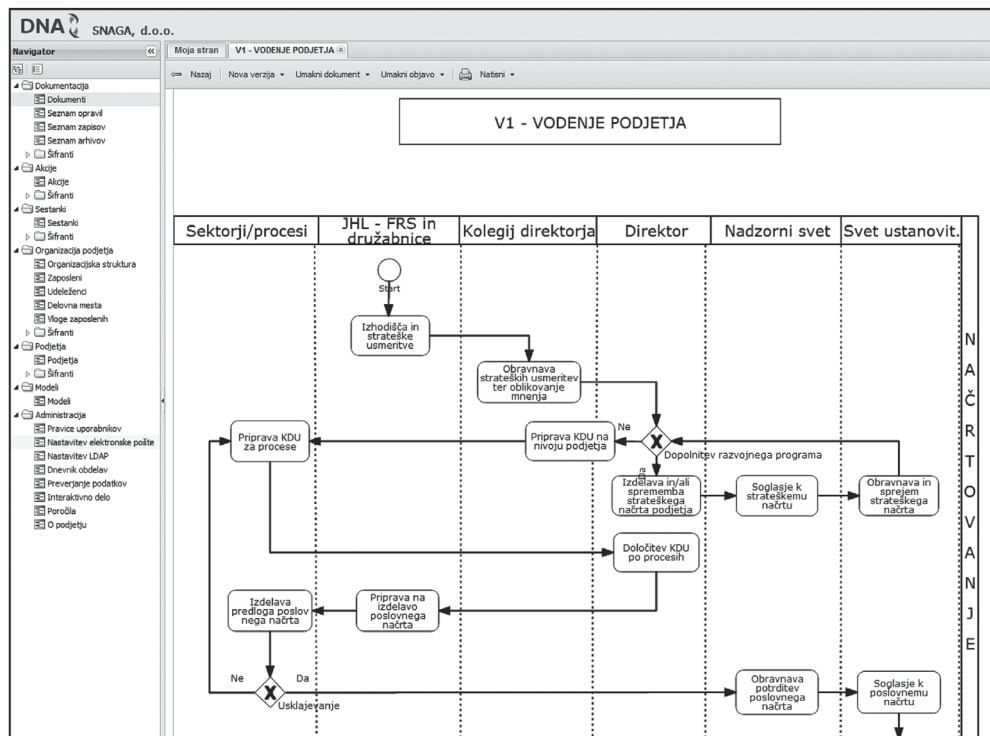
DNA SNAGA, d.o.o.

Navigator

Dokumentacija
Dokumenti
Seznam opravil
Seznam zapisov
Seznam arhivov
Šifranti
Akcije
Akcije
Šifranti
Sestanki
Sestanki
Šifranti
Organizacija podjetja
Organizacijska struktura
Zaposleni
Udeleženci
Delovna mesta
Vloge zaposlenih
Šifranti
Podjetja
Podjetja
Šifranti
Modeli
Modeli
Administracija
Pravice uporabnikov
Nastavitev elektronske pošte
Nastavitev LDAP
Dnevnik obdelav
Preverjanje podatkov
Interaktivno delo
Poročila
O podjetju

Moja stran | V1 - VODENJE PODJETJA

Nazaj | Nova verzija | Umakni dokument | Umakni objavo | Natisni

V1 - VODENJE PODJETJA

| Sektorji/procesi | JHL - FRS in družabnice | Kolegij direktorja | Direktor | Nadzorni svet | Svet ustanovit. |
|---|---|---|---|---|---|

Start
Izhodišča in strateške usmeritve
Obravnava strateških usmeritev ter oblikovanje mnenja
Ne
Priprava KDU za procese
Priprava KDU na nivoju podjetja
Dopolnitev razvojnega programa
Da
Izdelava in/ali sprememba strateškega načrta podjetja
Soglasje k strateškemu načrtu
Obravnava in sprejem strateškega načrta
Določitev KDU po procesih
Izdelava predloga poslov nega načrta
Priprava na izdelavo poslovnega načrta
Ne
Da
Usklajevanje
Obravnava potrditev poslovnega načrta
Soglasje k poslovnemu načrtu

N A Č R T O V A N J E